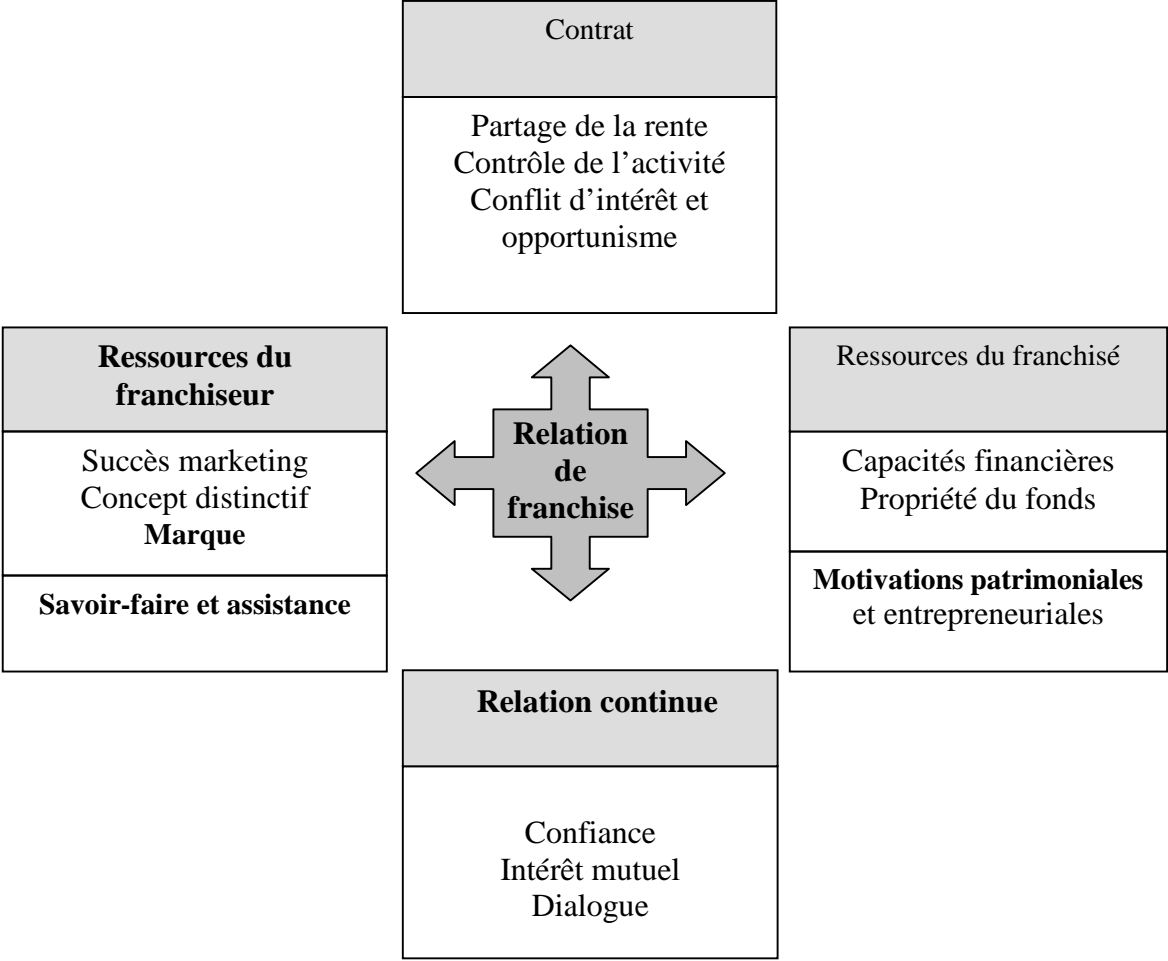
Contrat

Partage de la rente
Contrôle de l'activité
Conflit d'intérêt et opportunisme

Ressources du franchiseur

Succès marketing
Concept distinctif
Marque

Savoir-faire et assistance

Relation de franchise

Ressources du franchisé

Capacités financières
Propriété du fonds

Motivations patrimoniales et entrepreneuriales

Relation continue

Confiance
Intérêt mutuel
Dialogue